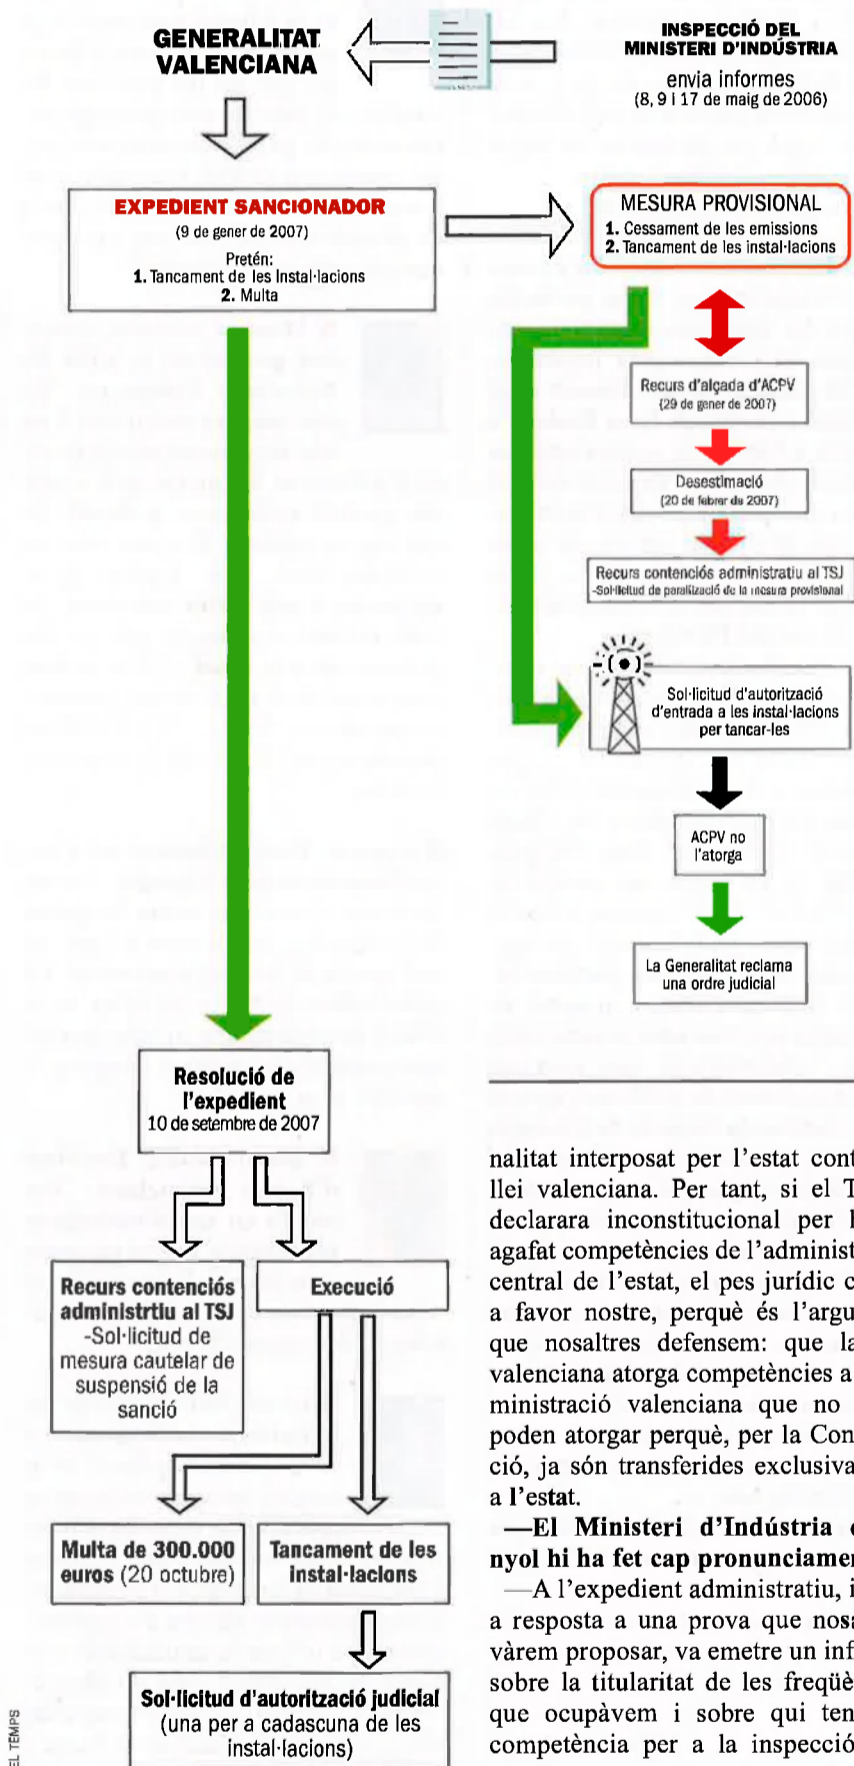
GENERALITAT VALENCIANA

INSPECCIÓ DEL MINISTERI D'INDÚSTRIA
envia informes
(8, 9 i 17 de maig de 2006)

EXPEDIENT SANCIONADOR
(9 de gener de 2007)
Pretén:
1. Tancament de les instal·lacions
2. Multa

MESURA PROVISIONAL
1. Cessament de les emissions
2. Tancament de les instal·lacions

Recurs d'alçada d'ACPV
(29 de gener de 2007)

Desestimació
(20 de febrer de 2007)

Recurs contenciós administratiu al TSJ
-Sol·licitud de paralització de la mesura provisional

Sol·licitud d'autorització d'entrada a les instal·lacions per tancar-les

ACPV no l'atorga

La Generalitat reclama una ordre judicial

Resolució de l'expedient
10 de setembre de 2007

Recurs contenciós administratiu al TSJ
-Sol·licitud de mesura cautelar de suspensió de la sanció

Execució

Multa de 300.000 euros (20 octubre)

Tancament de les instal·lacions

Sol·licitud d'autorització judicial (una per a cadascuna de les instal·lacions)

nalitat interposat per l'estat cont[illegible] llei valenciana. Per tant, si el T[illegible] declarara inconstitucional per l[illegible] agafat competències de l'administ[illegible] central de l'estat, el pes jurídic c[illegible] a favor nostre, perquè és l'argu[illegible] que nosaltres defensem: que la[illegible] valenciana atorga competències a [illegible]ministració valenciana que no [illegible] poden atorgar perquè, per la Con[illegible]ció, ja són transferides exclusiva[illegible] a l'estat.

—El Ministeri d'Indústria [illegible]nyol hi ha fet cap pronunciame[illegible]

—A l'expedient administratiu, i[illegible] a resposta a una prova que nos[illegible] vàrem proposar, va emetre un inf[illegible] sobre la titularitat de les freqüè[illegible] que ocupàvem i sobre qui ten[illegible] competència per a la inspecció

EL TEMPS